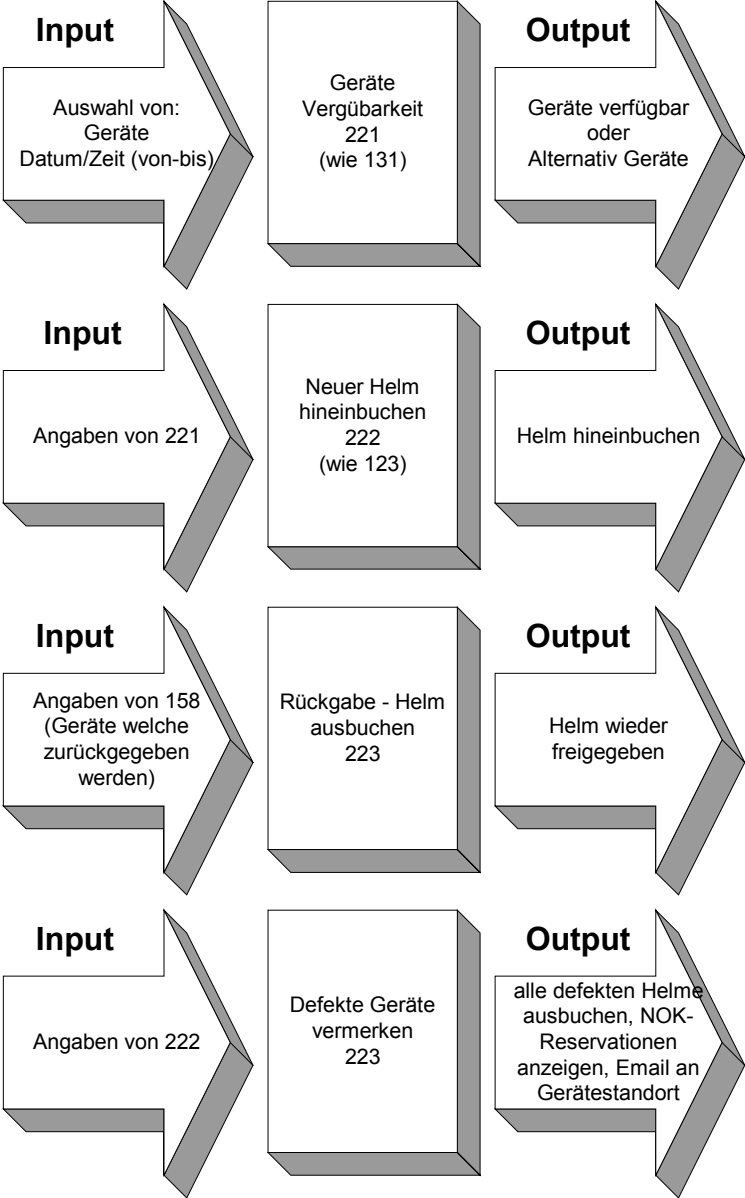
Input

Auswahl von:
Geräte
Datum/Zeit (von-bis)

Geräte
Vergübarkeit
221
(wie 131)

Output

Geräte verfügbar
oder
Alternativ Geräte

Input

Angaben von 221

Neuer Helm
hineinbuchen
222
(wie 123)

Output

Helm hineinbuchen

Input

Angaben von 158
(Geräte welche
zurückgegeben
werden)

Rückgabe - Helm
ausbuchen
223

Output

Helm wieder
freigegeben

Input

Angaben von 222

Defekte Geräte
vermerken
223

Output

alle defekten Helme
ausbuchen, NOK-Reservationen
anzeigen, Email an
Gerätestandort